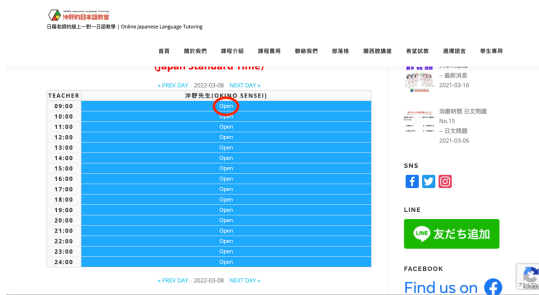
沖野的日本語教室

日籍老師的線上一對一日語教學 | Online Japanese Language Tutoring

首頁 關於我們 課程介紹 課程費用 聯絡我們 部落格 爾西微課程 希望試教 邀請函頁 學生專用

(Japan Standard Time)

« PREV DAY 2022-03-08 NEXT DAY »

| TEACHER | 沖野先生(OKINO SENSEI) |
|---|---|
| 09:00 | Open |
| 10:00 | Open |
| 11:00 | Open |
| 12:00 | Open |
| 13:00 | Open |
| 14:00 | Open |
| 15:00 | Open |
| 16:00 | Open |
| 17:00 | Open |
| 18:00 | Open |
| 19:00 | Open |
| 20:00 | Open |
| 21:00 | Open |
| 22:00 | Open |
| 23:00 | Open |
| 24:00 | Open |

« PREV DAY 2022-03-08 NEXT DAY »

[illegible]
— 最新消息
2021-03-16

測驗時間 日文問題 No.15
— 日文問題
2021-03-06

SNS

LINE

友だち追加

FACEBOOK

Find us on